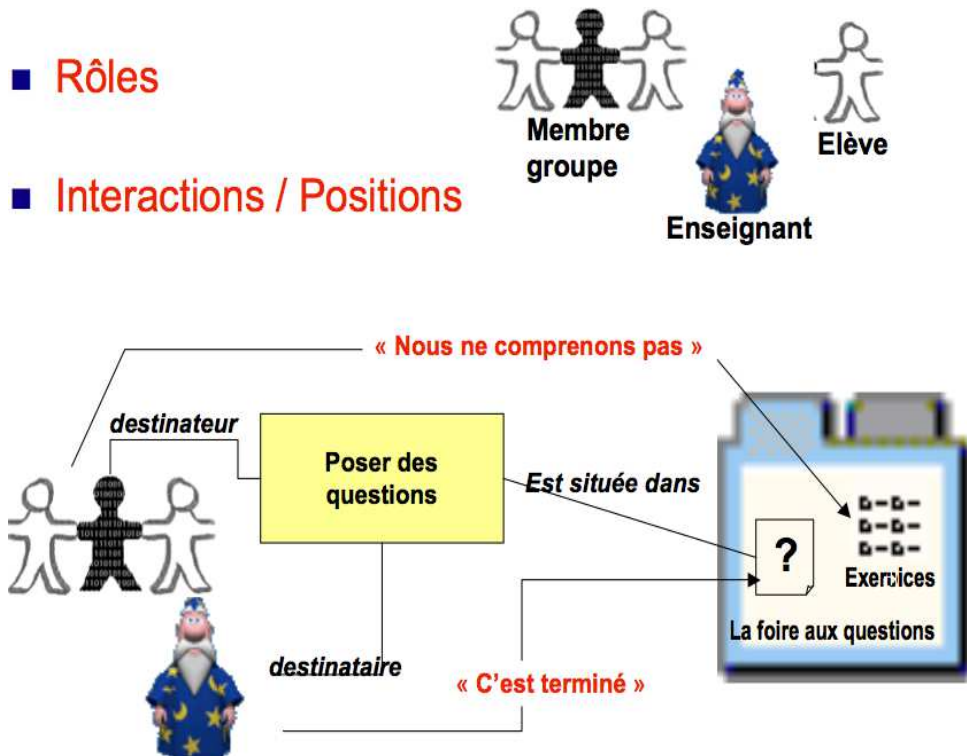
Rôles

Interactions / Positions

Membre groupe

Elève

Enseignant

« Nous ne comprenons pas »

destinateur

Poser des questions

Est située dans

?

Exercices

La foire aux questions

destinataire

« C'est terminé »